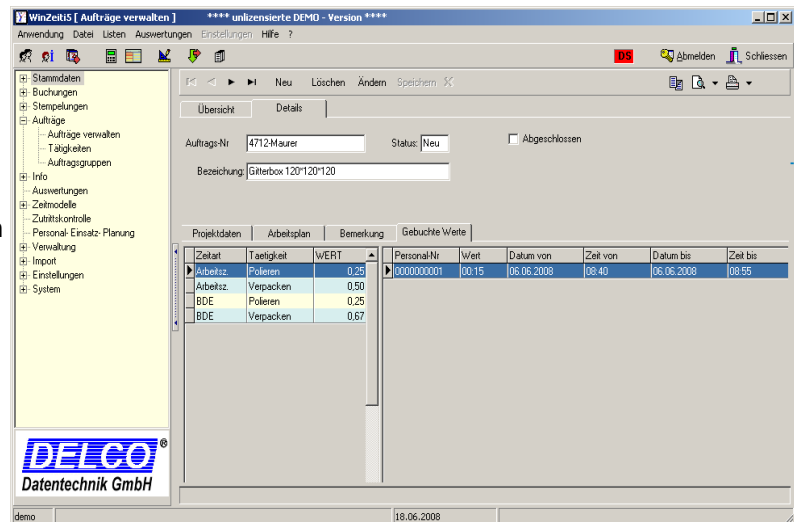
WinZeiti5 [ Aufträge verwalten ] **** unlizensierte DEMO - Version ****

Anwendung Datei Listen Auswertungen Einstellungen Hilfe ?

DS Abmelden Schliessen

Stammdaten
Buchungen
Stempelungen
Aufträge
Aufträge verwalten
Tätigkeiten
Auftragsgruppen
Info
Auswertungen
Zeitmodelle
Zutrittskontrolle
Personal- Einsatz- Planung
Verwaltung
Import
Einstellungen
System

DELCO®
Datentechnik GmbH

Neu Löschen Ändern Speichern

Übersicht Details

Auftrags-Nr 4712-Maurer

Status: Neu

Abgeschlossen

Bezeichung: Gitterbox 120*120*120

Projektdaten Arbeitsplan Bemerkung Gebuchte Werte

| Zeitart | Taetigkeit | WERT |
|---|---|---|
| Arbeitsz. | Polieren | 0,25 |
| Arbeitsz. | Verpacken | 0,50 |
| BDE | Polieren | 0,25 |
| BDE | Verpacken | 0,67 |

| Personal-Nr | Wert | Datum von | Zeit von | Datum bis | Zeit bis |
|---|---|---|---|---|---|
| 0000000001 | 00:15 | 06.06.2008 | 08:40 | 06.06.2008 | 08:55 |

demo 18.06.2008